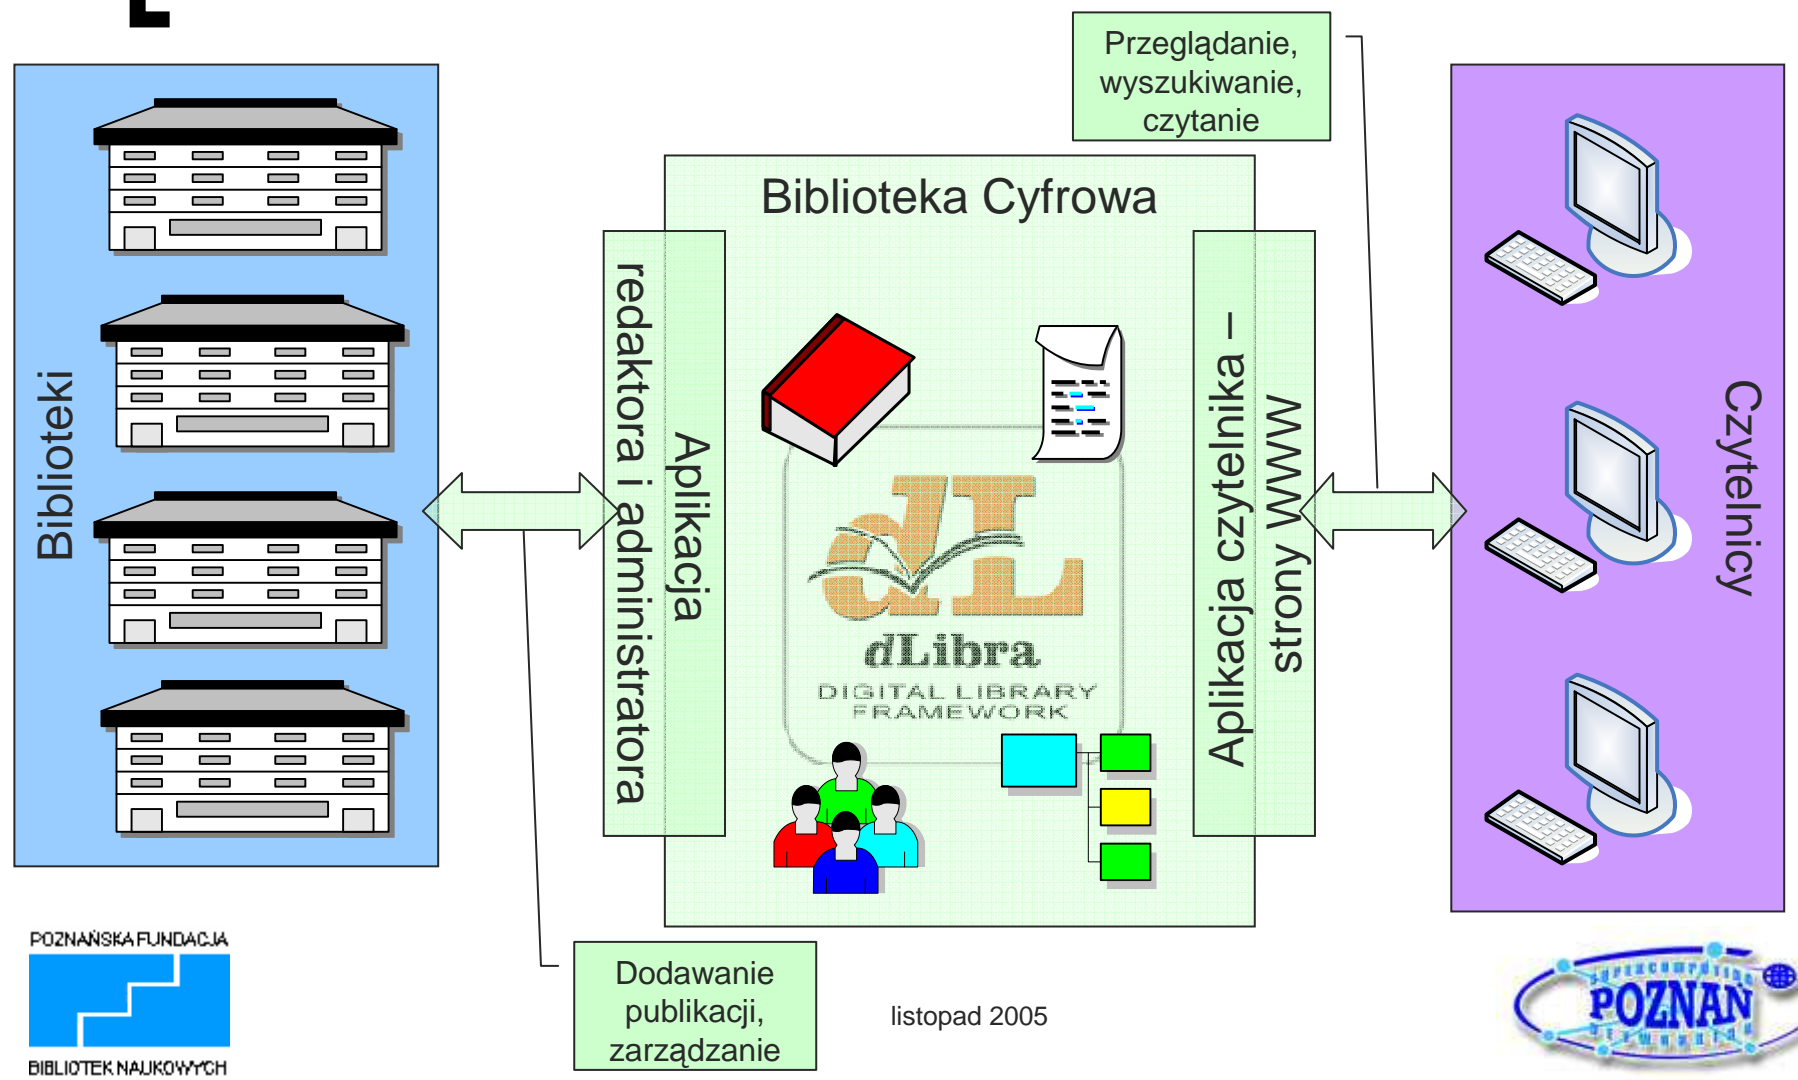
Przeglądanie, wyszukiwanie, czytanie

Biblioteki

Biblioteka Cyfrowa

Aplikacja redaktora i administratora

dL

dLibra

DIGITAL LIBRARY FRAMEWORK

Aplikacja czytelnika – strony WWW

Czytelnicy

POZNAŃSKA FUNDACJA BIBLIOTEK NAUKOWYCH

Dodawanie publikacji, zarządzanie

listopad 2005

POZNAN